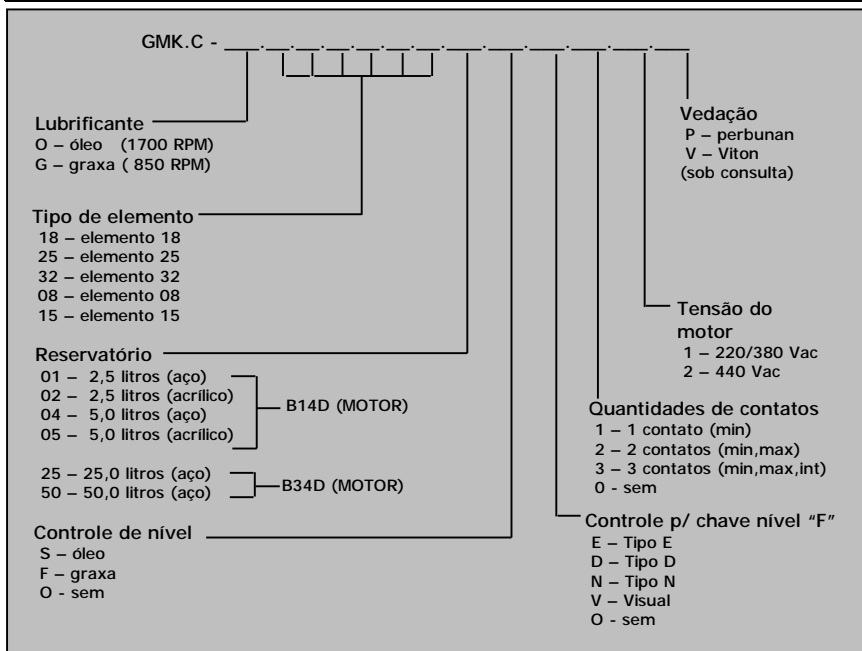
GMK.C - ___.___.___.___.___.___.___.___.___.___.___.___

Vedação
P – perbunan
V – Viton
(sob consulta)

Lubrificante
O – óleo (1700 RPM)
G – graxa ( 850 RPM)

Tipo de elemento
18 – elemento 18
25 – elemento 25
32 – elemento 32
08 – elemento 08
15 – elemento 15

Tensão do motor
1 – 220/380 Vac
2 – 440 Vac

Reservatório
01 – 2,5 litros (aço)
02 – 2,5 litros (acrílico)
04 – 5,0 litros (aço)
05 – 5,0 litros (acrílico)
B14D (MOTOR)

25 – 25,0 litros (aço)
50 – 50,0 litros (aço)
B34D (MOTOR)

Quantidades de contatos
1 – 1 contato (min)
2 – 2 contatos (min,max)
3 – 3 contatos (min,max,int)
0 – sem

Controle de nível
S – óleo
F – graxa
O - sem

Controle p/ chave nível "F"
E – Tipo E
D – Tipo D
N – Tipo N
V – Visual
O – sem